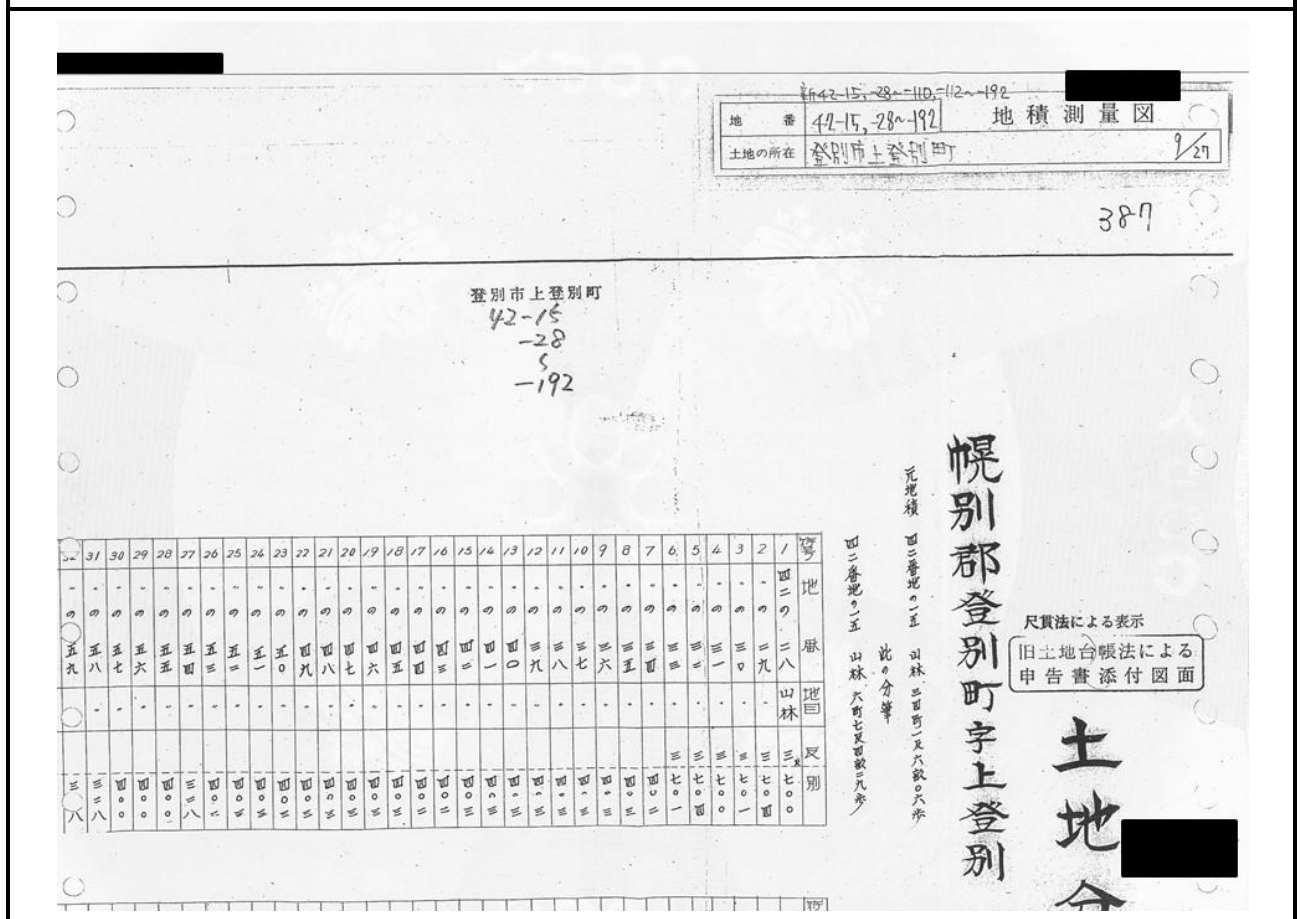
新42-15, 28~-110, -112~-192

| 地番 | 42-15, 28~192 | 地積測量図 |
|---|---|---|
| 土地の所在 | 登別市上登別町 | 9/27 |

387

登別市上登別町
42-15
-28
~
-192

幌別郡登別町字上登別

土地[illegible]

尺貫法による表示
旧土地台帳法による
申告書添付図面

元地積　四二番地ノ一五　山林　三百町一反六畝○六歩

此ノ分筆

四二番地ノ五　山林　六町七反四畝二九歩

| 番号 | 地番 | 地目 | 反別 |
|---|---|---|---|
| 1 | 四二ノ二八 | 山林 | 三反七〇〇 |
| 2 | ノ二九 | - | 三七〇四 |
| 3 | ノ三〇 | - | 三七〇一 |
| 4 | ノ三一 | - | 三七〇〇 |
| 5 | ノ三二 | - | 三七〇四 |
| 6 | ノ三三 | - | 三七〇一 |
| 7 | ノ三四 | - | 四〇二 |
| 8 | ノ三五 | - | 四〇三 |
| 9 | ノ三六 | - | 四〇三 |
| 10 | ノ三七 | - | 四〇三 |
| 11 | ノ三八 | - | 四〇三 |
| 12 | ノ三九 | - | 四〇三 |
| 13 | ノ四〇 | - | 四〇三 |
| 14 | ノ四一 | - | 四〇三 |
| 15 | ノ四二 | - | 四〇三 |
| 16 | ノ四三 | - | 四〇三 |
| 17 | ノ四四 | - | 四〇三 |
| 18 | ノ四五 | - | 四〇三 |
| 19 | ノ四六 | - | 四〇三 |
| 20 | ノ四七 | - | 四〇三 |
| 21 | ノ四八 | - | 四〇三 |
| 22 | ノ四九 | - | 四〇三 |
| 23 | ノ五〇 | - | 四〇三 |
| 24 | ノ五一 | - | 四〇三 |
| 25 | ノ五二 | - | 四〇三 |
| 26 | ノ五三 | - | 四〇二 |
| 27 | ノ五四 | - | 四三八 |
| 28 | ノ五五 | - | 四〇〇 |
| 29 | ノ五六 | - | 四〇〇 |
| 30 | ノ五七 | - | 四〇〇 |
| 31 | ノ五八 | - | 三二八 |
| 32 | ノ五九 | - | 三八 |